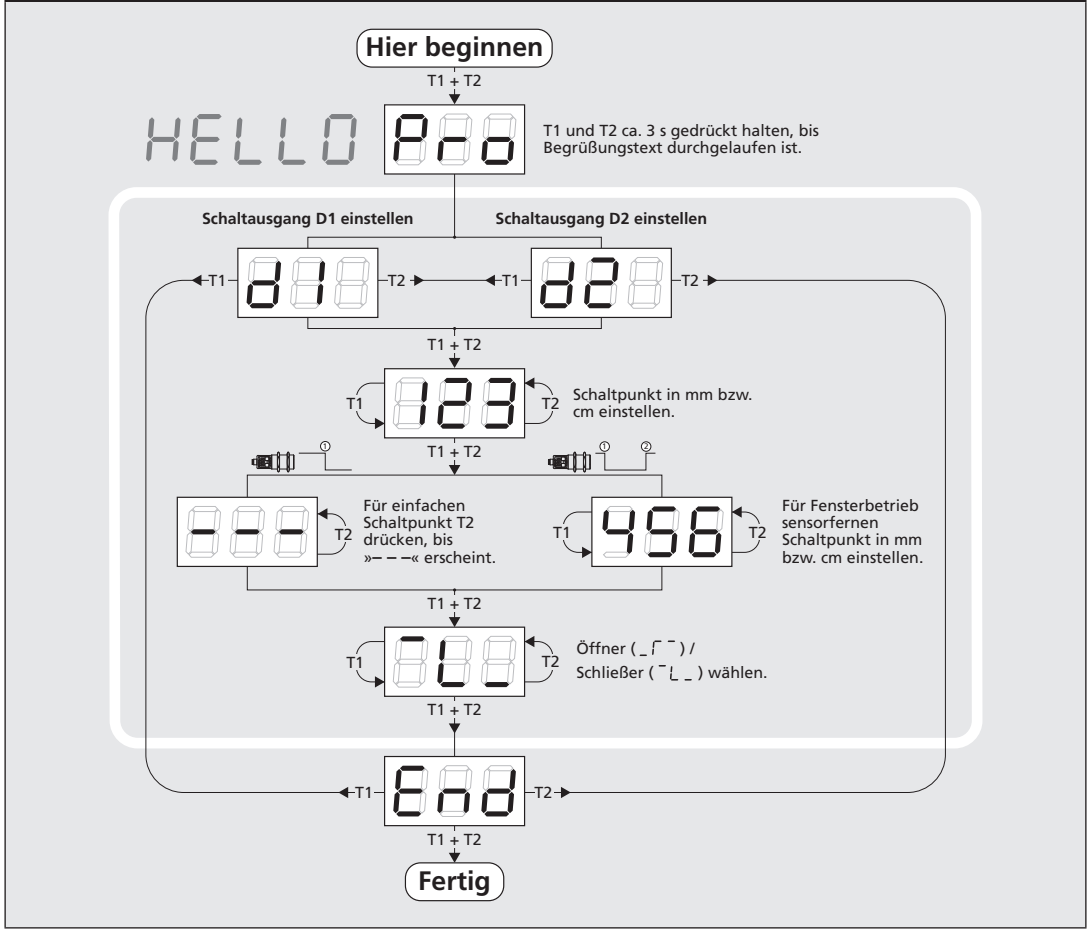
Hier beginnen

T1 + T2

HELLO

Pro

T1 und T2 ca. 3 s gedrückt halten, bis Begrüßungstext durchgelaufen ist.

Schaltausgang D1 einstellen

Schaltausgang D2 einstellen

T1

d1

T2

T1

d2

T2

T1 + T2

T1

123

T2

Schaltpunkt in mm bzw. cm einstellen.

T1 + T2

①

①

②

---

T2

Für einfachen Schaltpunkt T2 drücken, bis »– – –« erscheint.

T1

456

T2

Für Fensterbetrieb sensorfernen Schaltpunkt in mm bzw. cm einstellen.

T1 + T2

T1

T2

Öffner ( _⌈‾ ) /
Schließer ( ‾⌊_ ) wählen.

T1 + T2

T1

End

T2

T1 + T2

Fertig